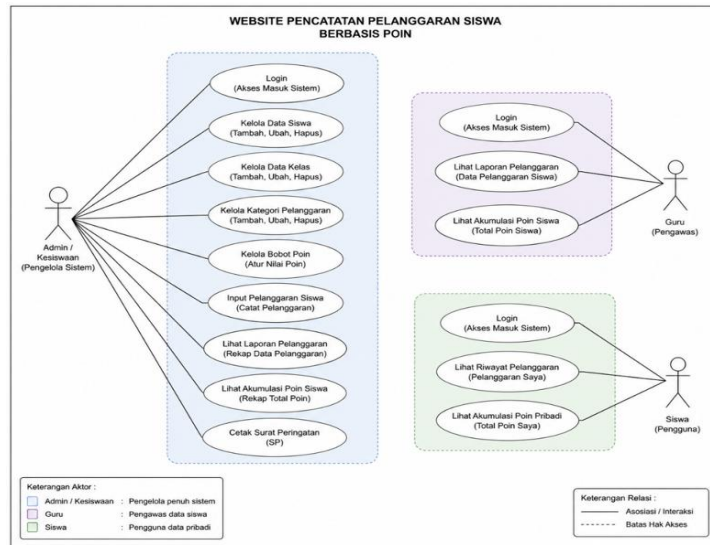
WEBSITE PENCATATAN PELANGGARAN SISWA
BERBASIS POIN

Login
(Akses Masuk Sistem)

Kelola Data Siswa
(Tambah, Ubah, Hapus)

Kelola Data Kelas
(Tambah, Ubah, Hapus)

Kelola Kategori Pelanggaran
(Tambah, Ubah, Hapus)

Kelola Bobot Poin
(Atur Nilai Poin)

Input Pelanggaran Siswa
(Catat Pelanggaran)

Lihat Laporan Pelanggaran
(Rekap Data Pelanggaran)

Lihat Akumulasi Poin Siswa
(Rekap Total Poin)

Cetak Surat Peringatan
(SP)

Admin /
Kesiswaan
(Pengelola Sistem)

Login
(Akses Masuk Sistem)

Lihat Laporan Pelanggaran
(Data Pelanggaran Siswa)

Lihat Akumulasi Poin Siswa
(Total Poin Siswa)

Guru
(Pengawas)

Login
(Akses Masuk Sistem)

Lihat Riwayat Pelanggaran
(Pelanggaran Saya)

Lihat Akumulasi Poin Pribadi
(Total Poin Saya)

Siswa
(Pengguna)

Keterangan Aktor :
Admin / Kesiswaan : Pengelola penuh sistem
Guru : Pengawas data siswa
Siswa : Pengguna data pribadi

Keterangan Relasi :
Asosiasi / Interaksi
Batas Hak Akses